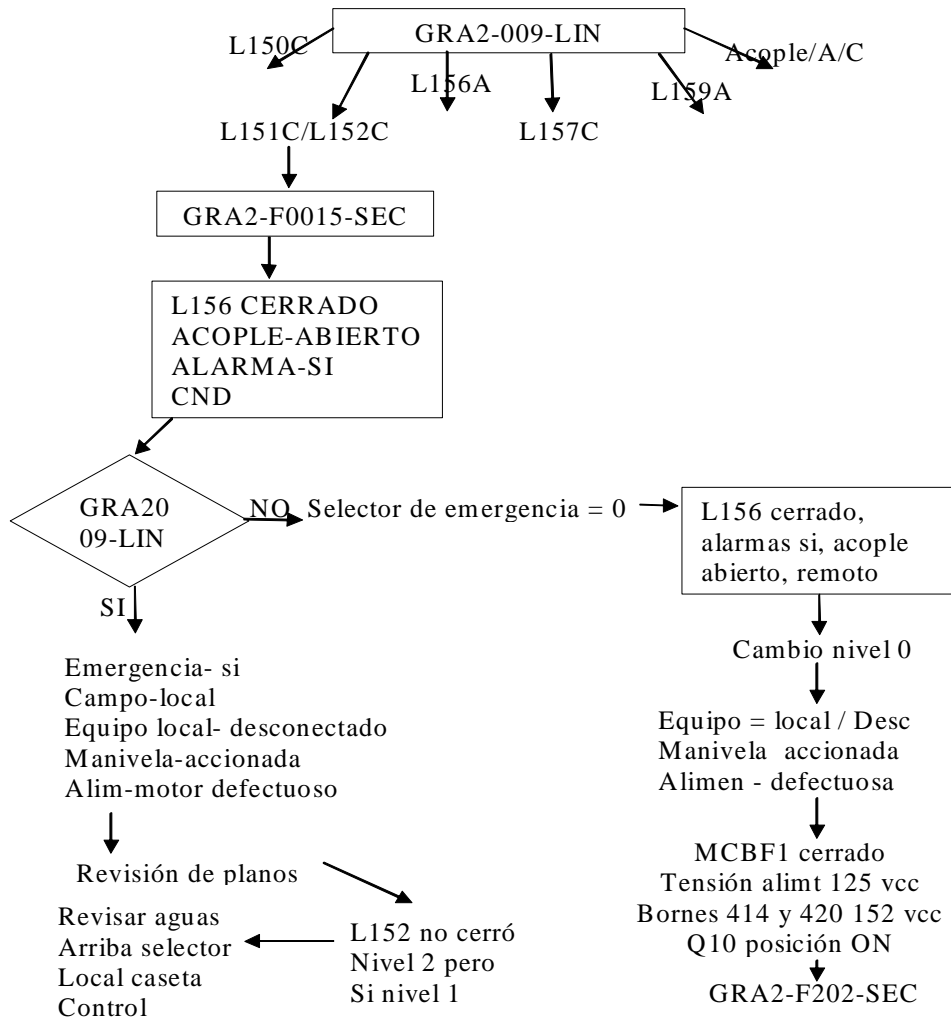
GRA2-009-LIN

L150C

L151C/L152C

L156A

L157C

L159A

Acople/A/C

GRA2-F0015-SEC

L156 CERRADO
ACOPLE-ABIERTO
ALARMA-SI
CND

GRA20
09-LIN

NO

Selector de emergencia = 0

L156 cerrado, alarmas si, acople abierto, remoto

SI

Emergencia- si
Campo-local
Equipo local- desconectado
Manivela-accionada
Alim-motor defectuoso

Cambio nivel 0

Equipo = local / Desc
Manivela accionada
Alimen - defectuosa

Revisión de planos

MCBF1 cerrado
Tensión alimt 125 vcc
Bornes 414 y 420 152 vcc
Q10 posición ON

Revisar aguas
Arriba selector
Local caseta
Control

L152 no cerró
Nivel 2 pero
Si nivel 1

GRA2-F202-SEC